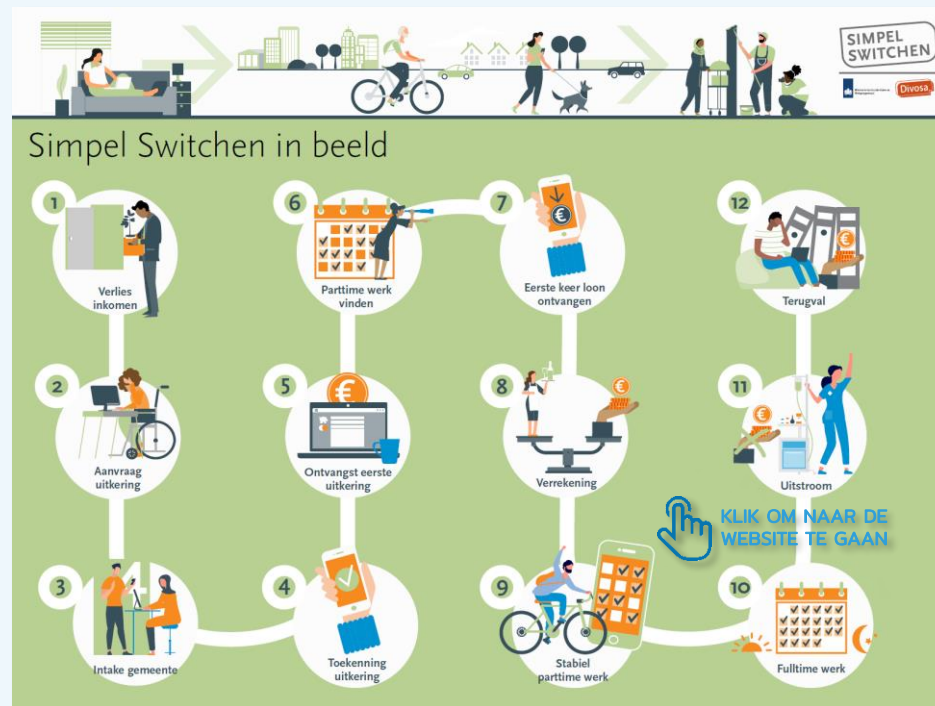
SIMPEL SWITCHEN

Divosa

Simpel Switchen in beeld

1
Verlies inkomen

2
Aanvraag uitkering

3
Intake gemeente

4
Toekenning uitkering

5
Ontvangst eerste uitkering

6
Parttime werk vinden

7
Eerste keer loon ontvangen

8
Verrekening

9
Stabiel parttime werk

10
Fulltime werk

11
Uitstroom

12
Terugval

KLIK OM NAAR DE WEBSITE TE GAAN